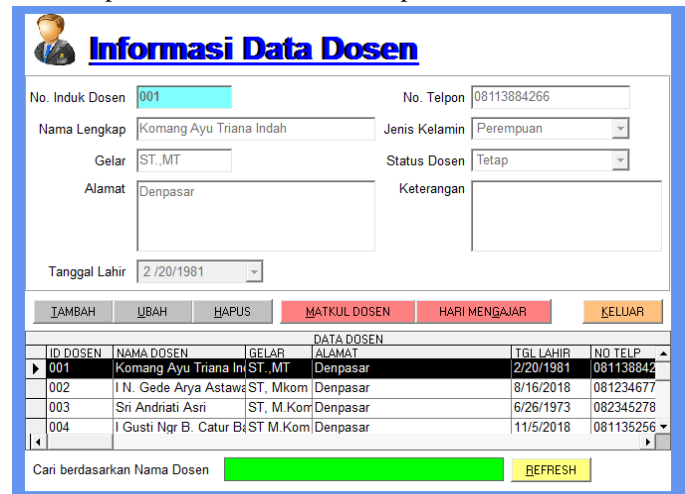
Informasi Data Dosen

No. Induk Dosen 001
No. Telpon 08113884266
Nama Lengkap Komang Ayu Triana Indah
Jenis Kelamin Perempuan
Gelar ST.,MT
Status Dosen Tetap
Alamat Denpasar
Keterangan
Tanggal Lahir 2 /20/1981

TAMBAH UBAH HAPUS MATKUL DOSEN HARI MENGAJAR KELUAR

DATA DOSEN

| ID DOSEN | NAMA DOSEN | GELAR | ALAMAT | TGL LAHIR | NO TELP |
|---|---|---|---|---|---|
| 001 | Komang Ayu Triana In | ST.,MT | Denpasar | 2/20/1981 | 081138842 |
| 002 | I N. Gede Arya Astawa | ST, Mkom | Denpasar | 8/16/2018 | 081234677 |
| 003 | Sri Andriati Asri | ST, M.Kom | Denpasar | 6/26/1973 | 082345278 |
| 004 | I Gusti Ngr B. Catur Ba | ST M.Kom | Denpasar | 11/5/2018 | 081135256 |

Cari berdasarkan Nama Dosen REFRESH